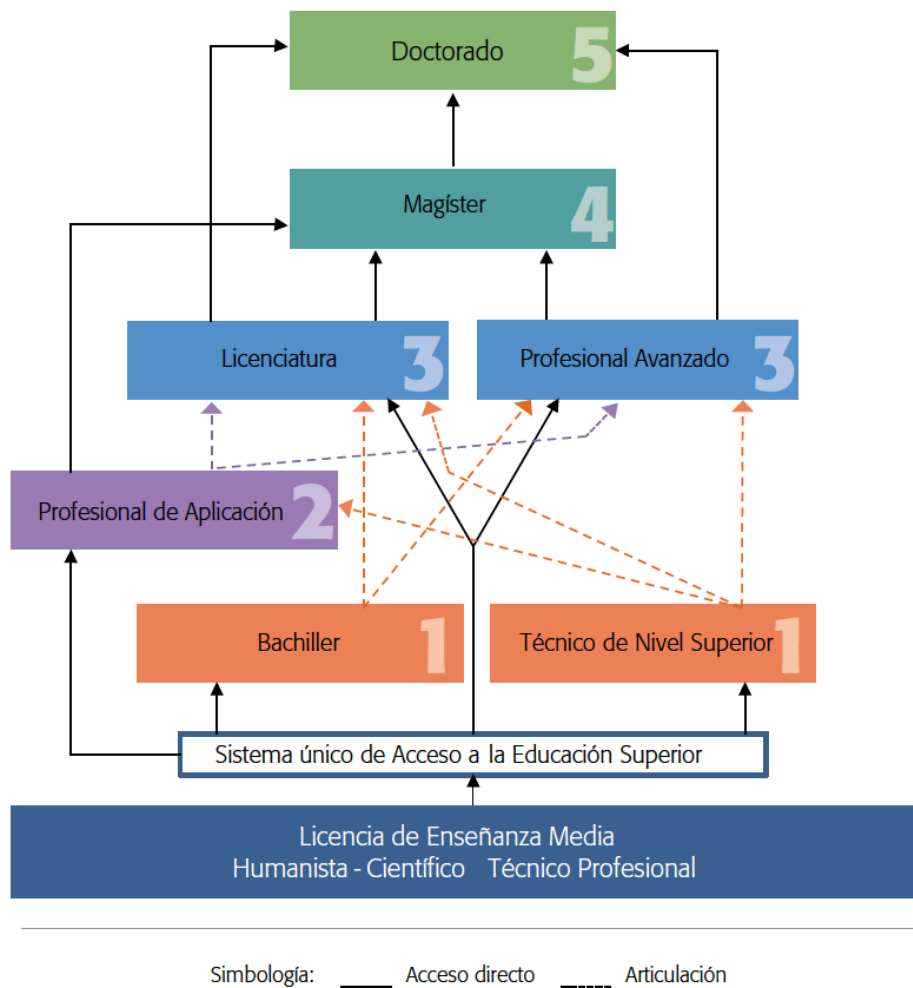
Doctorado 5

Magíster 4

Licenciatura 3

Profesional Avanzado 3

Profesional de Aplicación 2

Bachiller 1

Técnico de Nivel Superior 1

Sistema único de Acceso a la Educación Superior

Licencia de Enseñanza Media
Humanista - Científico Técnico Profesional

Simbología: ____ Acceso directo _ _ _ _ Articulación